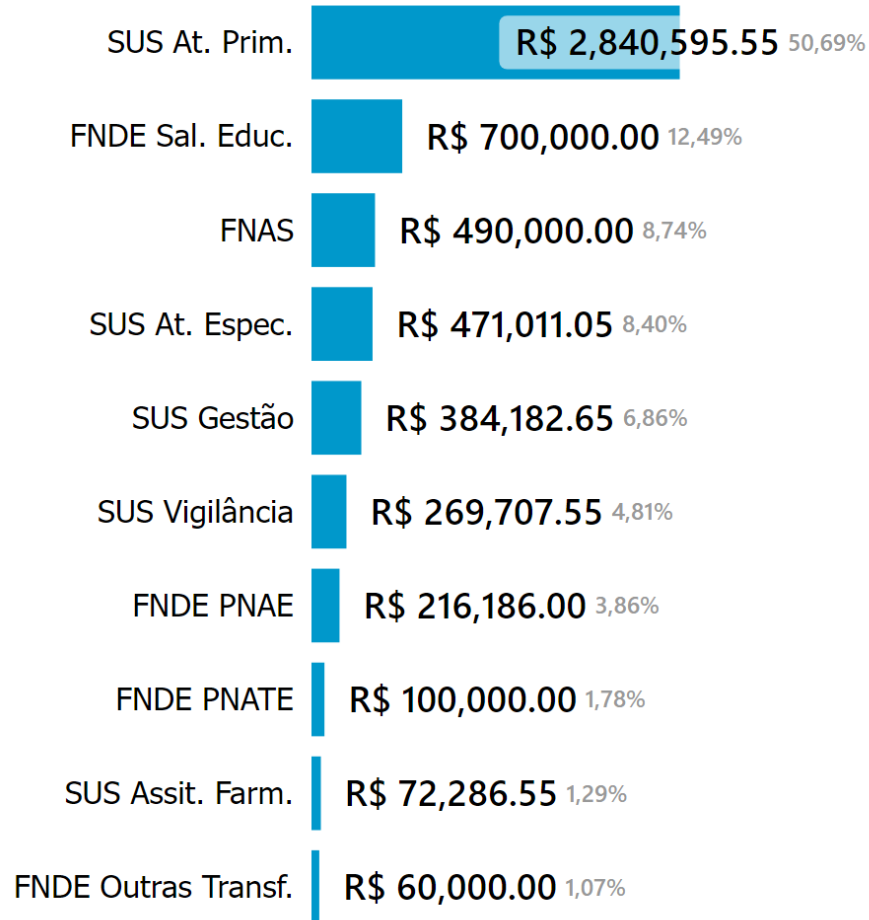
SUS At. Prim. R$ 2,840,595.55 50,69%

FNDE Sal. Educ. R$ 700,000.00 12,49%

FNAS R$ 490,000.00 8,74%

SUS At. Espec. R$ 471,011.05 8,40%

SUS Gestão R$ 384,182.65 6,86%

SUS Vigilância R$ 269,707.55 4,81%

FNDE PNAE R$ 216,186.00 3,86%

FNDE PNATE R$ 100,000.00 1,78%

SUS Assit. Farm. R$ 72,286.55 1,29%

FNDE Outras Transf. R$ 60,000.00 1,07%